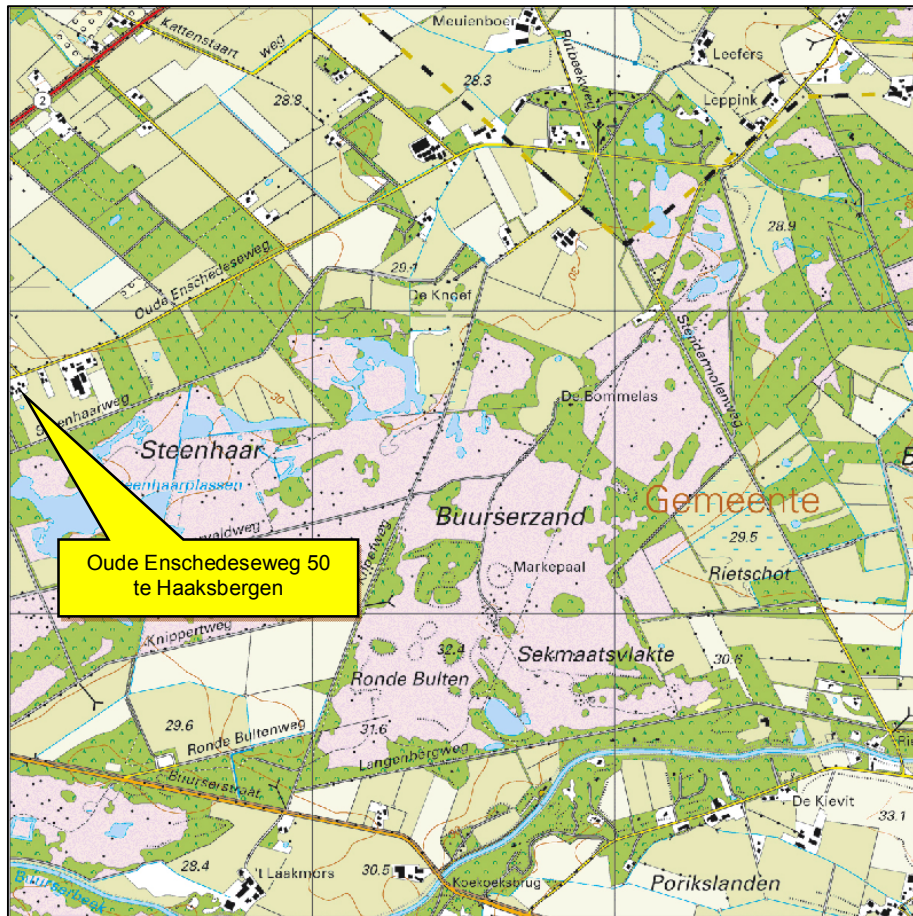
Kattenstaart weg
Meulenboer
Leefers
Leppink
28.3
28.8
2
28.9
Oude Enschedeseweg
29.1
De Knoef
Steenhaarweg
De Bommelas
Steenhaar
Steenhaarplassen
Buurserzand
Gemeente
Oude Enschedeseweg 50 te Haaksbergen
29.5
Markepaal
Rietschot
Knippertweg
32.4
Sekmaatsvlakte
30.6
Ronde Bulten
29.6
Ronde Bultenweg
31.6
Langenbergweg
Buurserstraat
De Kievit
33.1
28.4
't Laakmors
30.5
Koekoeksbrug
Porikslanden
Buurserbeek